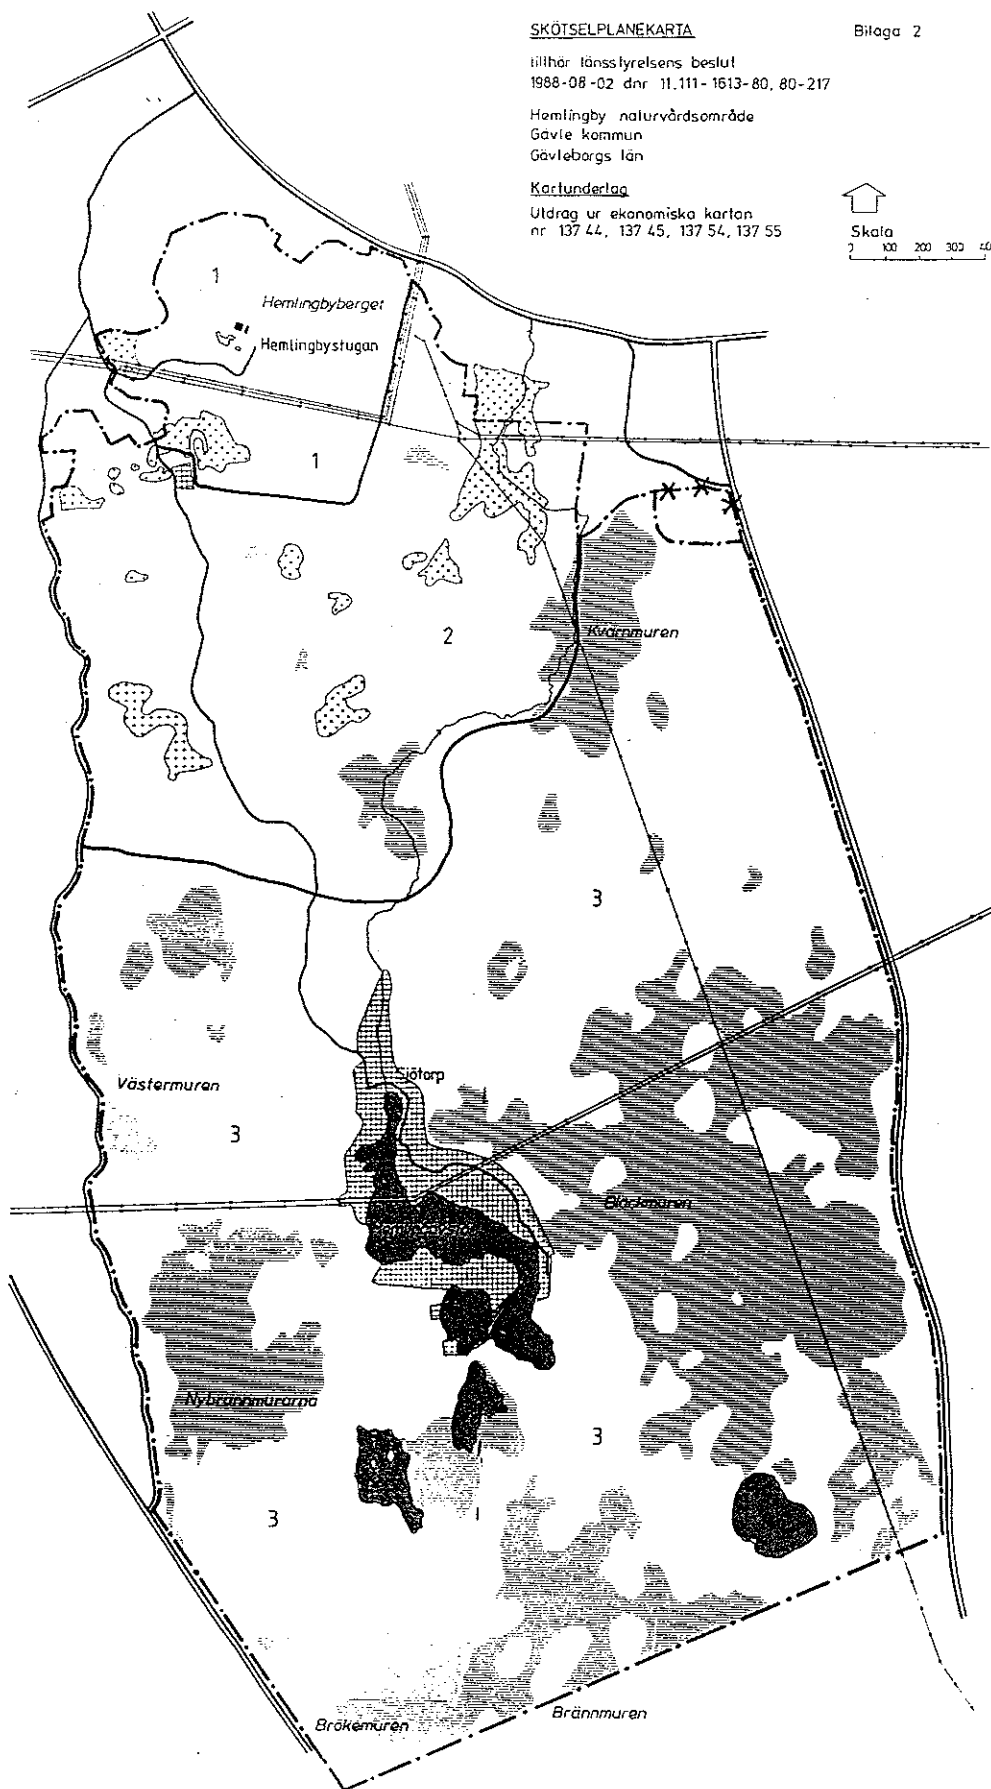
SKÖTSELPLANEKARTA

Bilaga 2

tillhör länsstyrelsens beslut 1988-08-02 dnr 11.111-1613-80, 80-217

Hemlingby naturvårdsområde
Gävle kommun
Gävleborgs län

Kartunderlag
Utdrag ur ekonomiska kartan nr 137 44, 137 45, 137 54, 137 55

Skala
0 100 200 300 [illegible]

1
Hemlingbyberget
Hemlingbystugan
1
2
Kvarnmuren
3
Västermuren
3
Sjötorp
Blackmuren
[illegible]
Nybrännmurarna
3
3
Brökemuren
Brännmuren